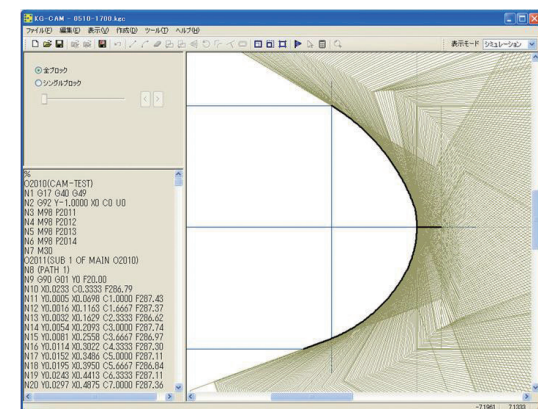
XG-CAM – 0510-1700.kgc

ファイル(F) 編集(E) 表示(V) 作成(D) ツール(T) ヘルプ(H)

表示モード シミュレーション

全ブロック
シングルブロック

%
O2010(CAM-TEST)
N1 G17 G40 G49
N2 G92 Y-1.0000 X0 C0 U0
N3 M98 P2011
N4 M98 P2012
N5 M98 P2013
N6 M98 P2014
N7 M30
O2011(SUB 1 OF MAIN O2010)
N8 (PATH 1)
N9 G90 G01 Y0 F20.00
N10 X0.0233 C0.3333 F286.79
N11 Y0.0005 X0.0698 C1.0000 F287.43
N12 Y0.0016 X0.1163 C1.6667 F287.37
N13 Y0.0032 X0.1629 C2.3333 F286.62
N14 Y0.0054 X0.2093 C3.0000 F287.74
N15 Y0.0081 X0.2558 C3.6667 F286.97
N16 Y0.0114 X0.3022 C4.3333 F287.30
N17 Y0.0152 X0.3486 C5.0000 F287.11
N18 Y0.0195 X0.3950 C5.6667 F286.84
N19 Y0.0243 X0.4413 C6.3333 F287.11
N20 Y0.0297 X0.4875 C7.0000 F287.36

-7.1961 7.1333